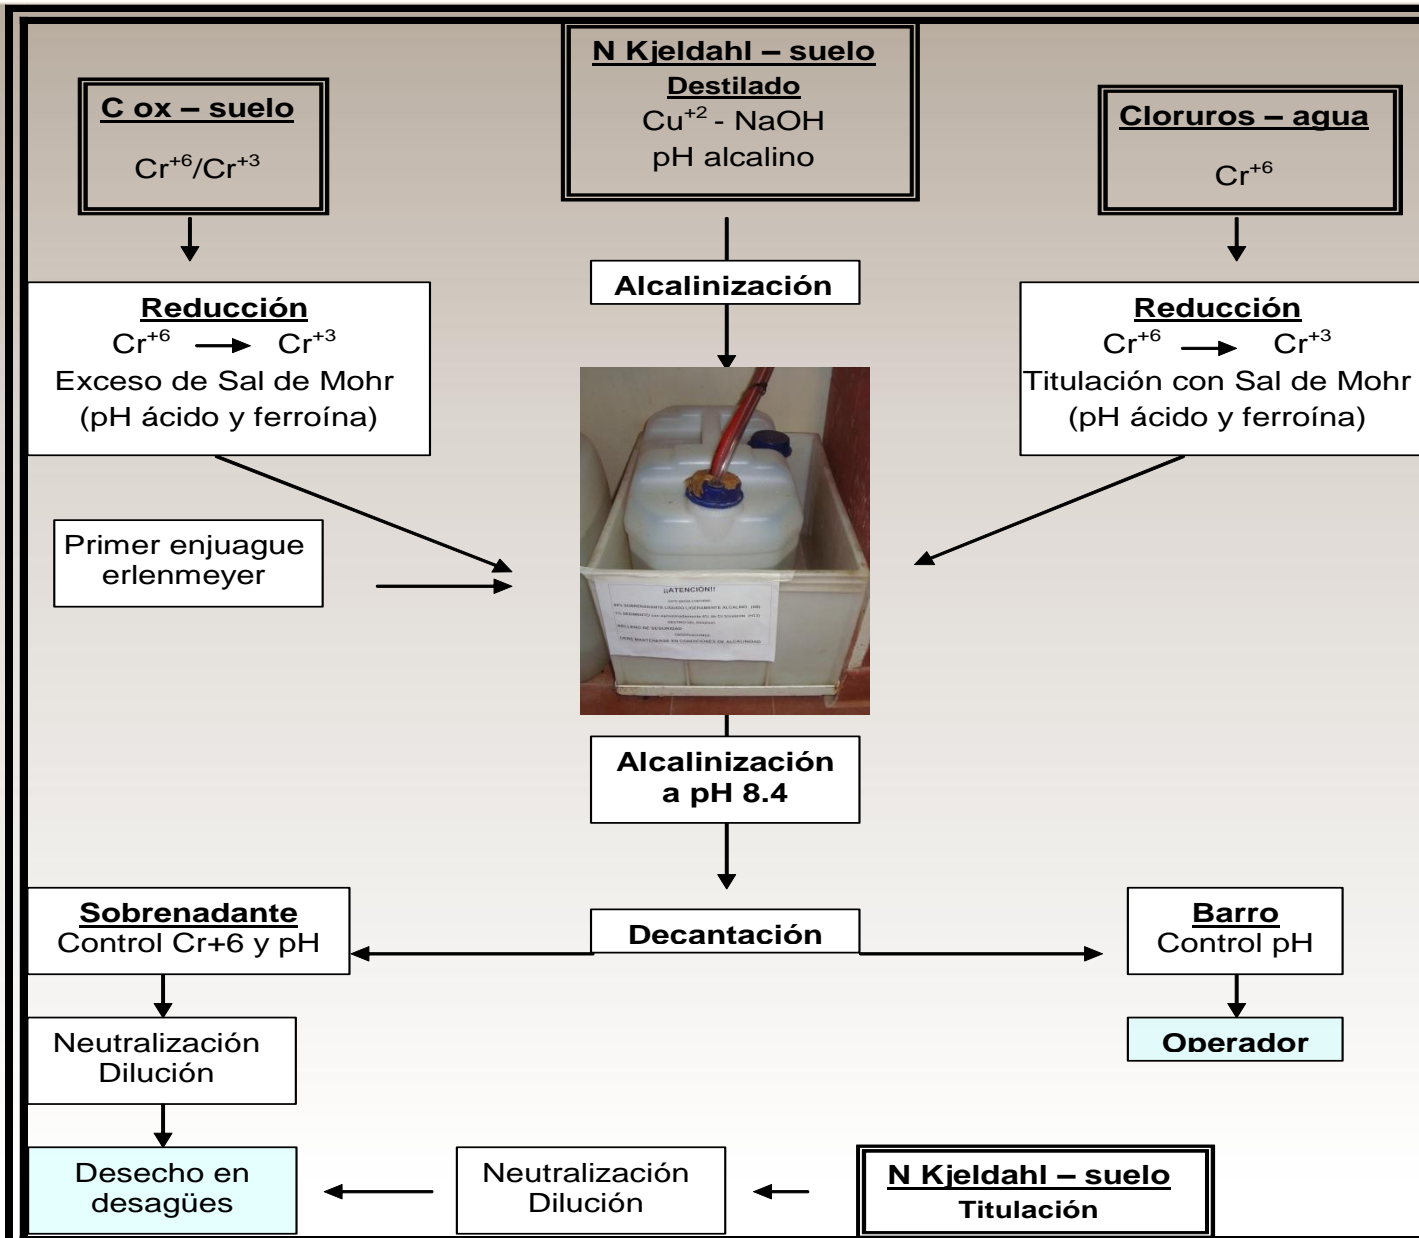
N Kjeldahl – suelo
Destilado
$Cu^{+2}$ - NaOH
pH alcalino

C ox – suelo
$Cr^{+6}/Cr^{+3}$

Cloruros – agua
$Cr^{+6}$

Alcalinización

Reducción
$Cr^{+6} \longrightarrow Cr^{+3}$
Exceso de Sal de Mohr
(pH ácido y ferroína)

Reducción
$Cr^{+6} \longrightarrow Cr^{+3}$
Titulación con Sal de Mohr
(pH ácido y ferroína)

Primer enjuague erlenmeyer

¡¡ATENCIÓN!!
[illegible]

Alcalinización a pH 8.4

Sobrenadante
Control Cr+6 y pH

Decantación

Barro
Control pH

Neutralización
Dilución

Operador

Desecho en desagües

Neutralización
Dilución

N Kjeldahl – suelo
Titulación